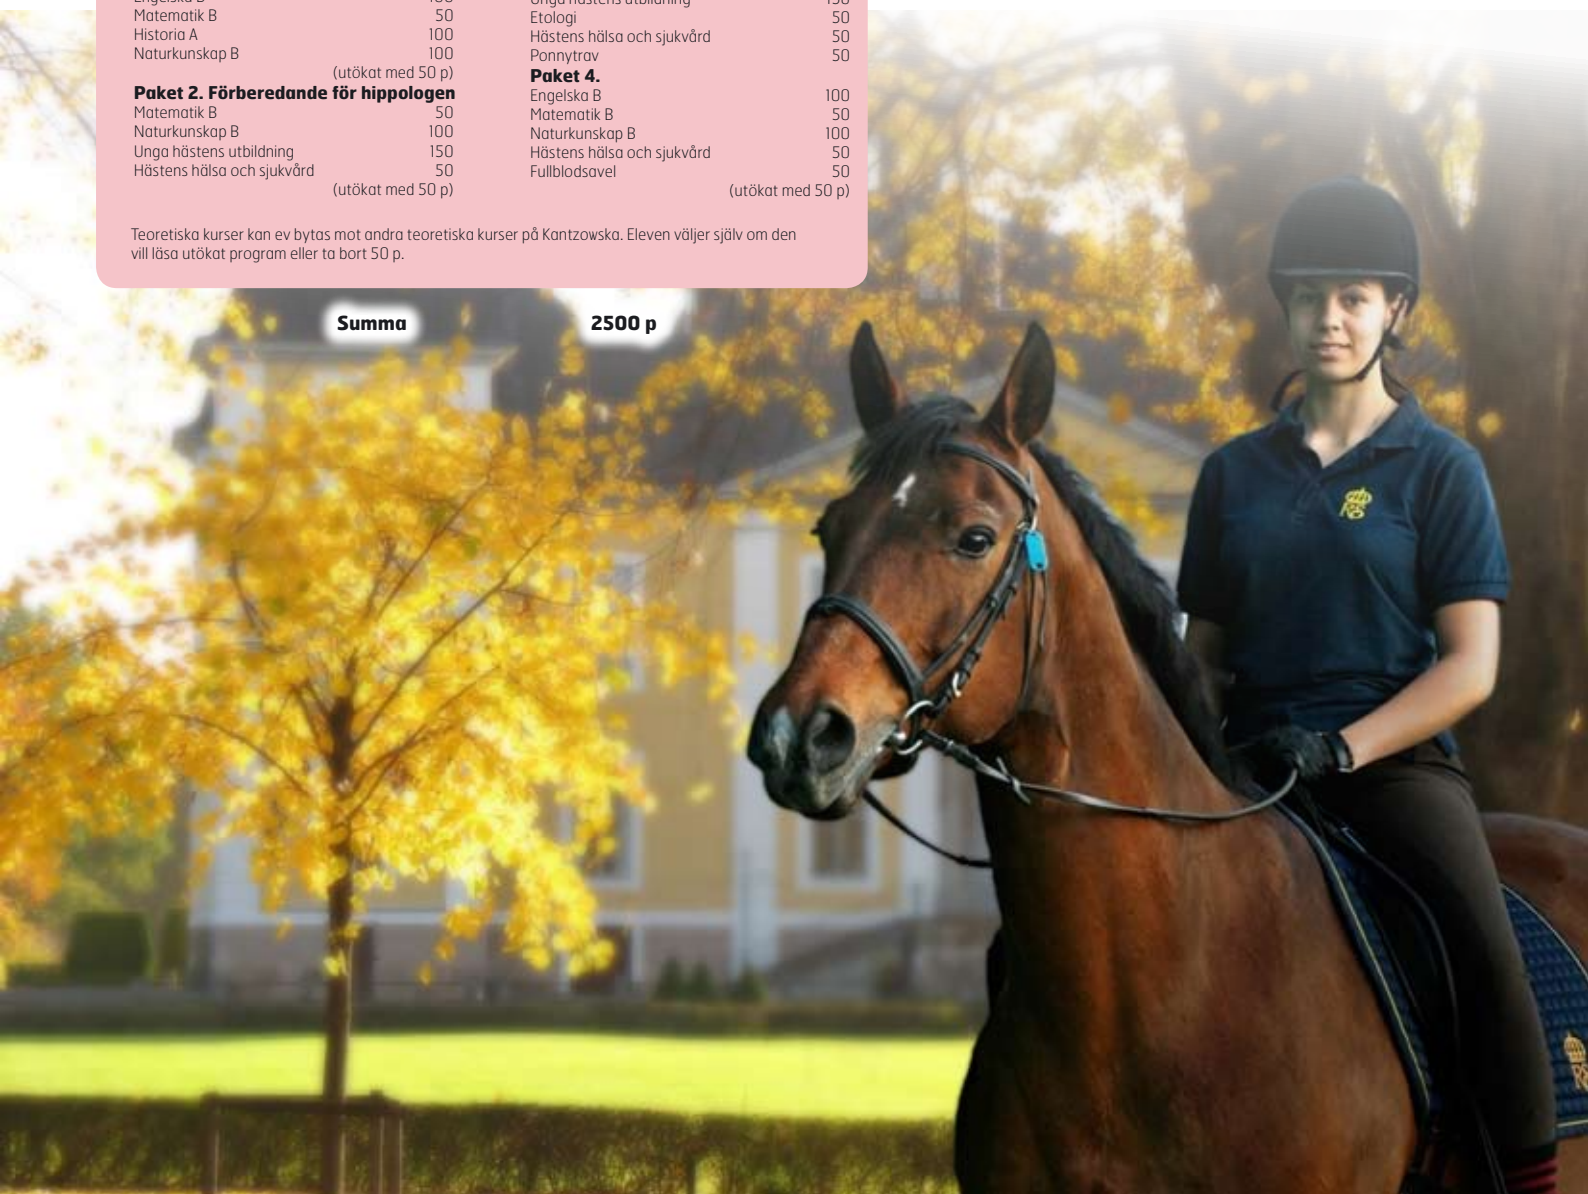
Engelska B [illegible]
Matematik B 50
Historia A 100
Naturkunskap B 100
(utökat med 50 p)

**Paket 2. Förberedande för hippologen**
Matematik B 50
Naturkunskap B 100
Unga hästens utbildning 150
Hästens hälsa och sjukvård 50
(utökat med 50 p)

Unga hästens utbildning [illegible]
Etologi 50
Hästens hälsa och sjukvård 50
Ponnytrav 50

**Paket 4.**
Engelska B 100
Matematik B 50
Naturkunskap B 100
Hästens hälsa och sjukvård 50
Fullblodsavel 50
(utökat med 50 p)

Teoretiska kurser kan ev bytas mot andra teoretiska kurser på Kantzowska. Eleven väljer själv om den vill läsa utökat program eller ta bort 50 p.

**Summa** **2500 p**